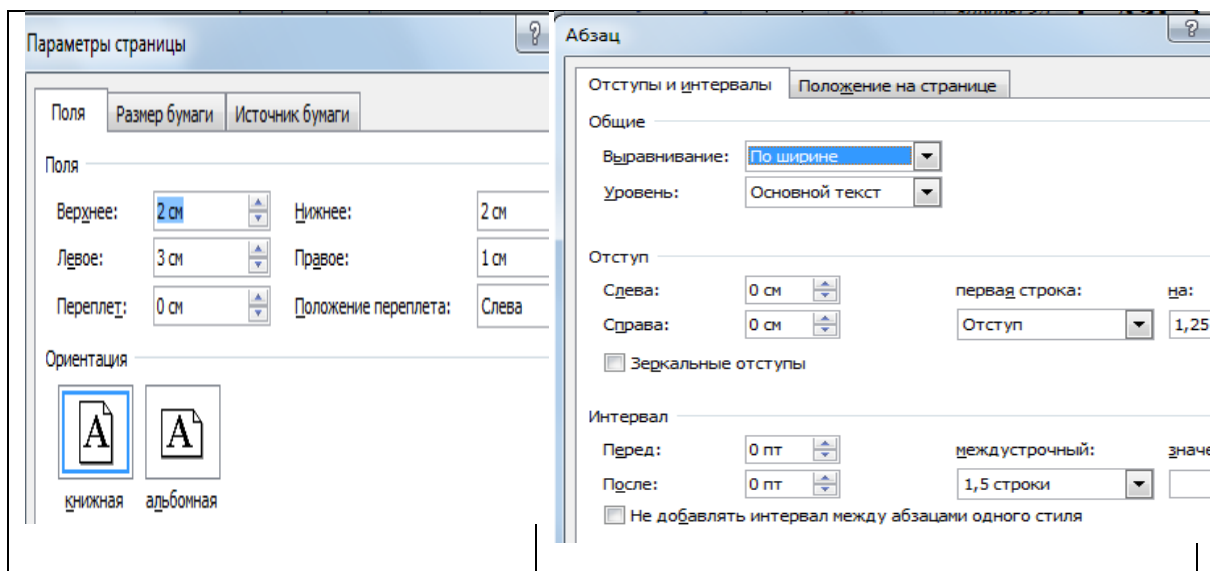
Параметры страницы

?

Поля | Размер бумаги | Источник бумаги

Поля

Верхнее: 2 см
Нижнее: 2 см
Левое: 3 см
Правое: 1 см
Переплет: 0 см
Положение переплета: Слева

Ориентация

A
книжная

A
альбомная

Абзац

?

Отступы и интервалы | Положение на странице

Общие

Выравнивание: По ширине
Уровень: Основной текст

Отступ

Слева: 0 см
Справа: 0 см
первая строка: Отступ
на: 1,25
Зеркальные отступы

Интервал

Перед: 0 пт
После: 0 пт
междустрочный: 1,5 строки
значе
Не добавлять интервал между абзацами одного стиля